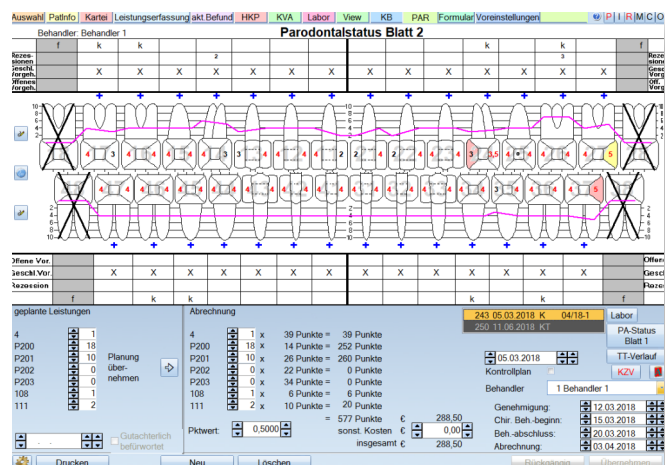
Auswahl | PatInfo | Kartei | Leistungserfassung | akt.Befund | HKP | KVA | Labor | View | KB | PAR | Formular | Voreinstellungen | ? | P | I | R | M | C

Behandler: Behandler 1

Parodontalstatus Blatt 2

f k k k k f

Rezessionen
Geschl. Vorgeh.
Offenes Vorgeh.

2 3

X X X X X X X X X X X X X X

Rezes. Gesch. Vorg. Off. Vorg.

10 8 6 4 2 0

4 4 3 4 4 4 4 3 4 4 4 4 2 4 2 4 4 4 3 3,5 4 4 4 4 4 5

4 4 4 4 4 4 4 4 4 4 4 4 4 4 4 4 4 4 4 5

2 4 6 8 10

Offene Vor.
Geschl.Vor.
Rezession

X X X X X X X X X X X X X X

f k k f

Offe. Gesch. Rezes.

geplante Leistungen

| | |
|---|---|
| 4 | 1 |
| P200 | 18 |
| P201 | 10 |
| P202 | 0 |
| P203 | 0 |
| 108 | 1 |
| 111 | 2 |

Planung übernehmen

Gutachterlich befürwortet

Abrechnung

| | | | | |
|---|---|---|---|---|
| 4 | 1 x | 39 Punkte = | 39 Punkte | |
| P200 | 18 x | 14 Punkte = | 252 Punkte | |
| P201 | 10 x | 26 Punkte = | 260 Punkte | |
| P202 | 0 x | 22 Punkte = | 0 Punkte | |
| P203 | 0 x | 34 Punkte = | 0 Punkte | |
| 108 | 1 x | 6 Punkte = | 6 Punkte | |
| 111 | 2 x | 10 Punkte = | 20 Punkte | |
| | | = | 577 Punkte | € 288,50 |

Pktwert: 0,5000

sonst. Kosten € 0,00

insgesamt € 288,50

243 05.03.2018 K 04/18-1
250 11.06.2018 KT

Labor

PA-Status Blatt 1

05.03.2018

TT-Verlauf

Kontrollplan

KZV

Behandler 1 Behandler 1

Genehmigung: 12.03.2018
Chir. Beh.-beginn: 15.03.2018
Beh.-abschluss: 20.03.2018
Abrechnung: 03.04.2018

Drucken Neu Löschen Rückgängig Übernehmen